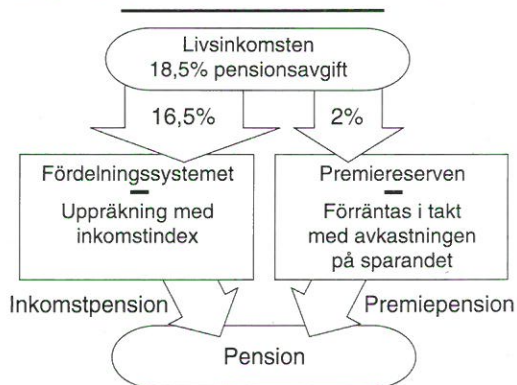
Livsinkomsten
18,5% pensionsavgift

16,5%

2%

Fördelningssystemet
—
Uppräkning med inkomstindex

Premiereserven
—
Förräntas i takt med avkastningen på sparandet

Inkomstpension

Premiepension

Pension